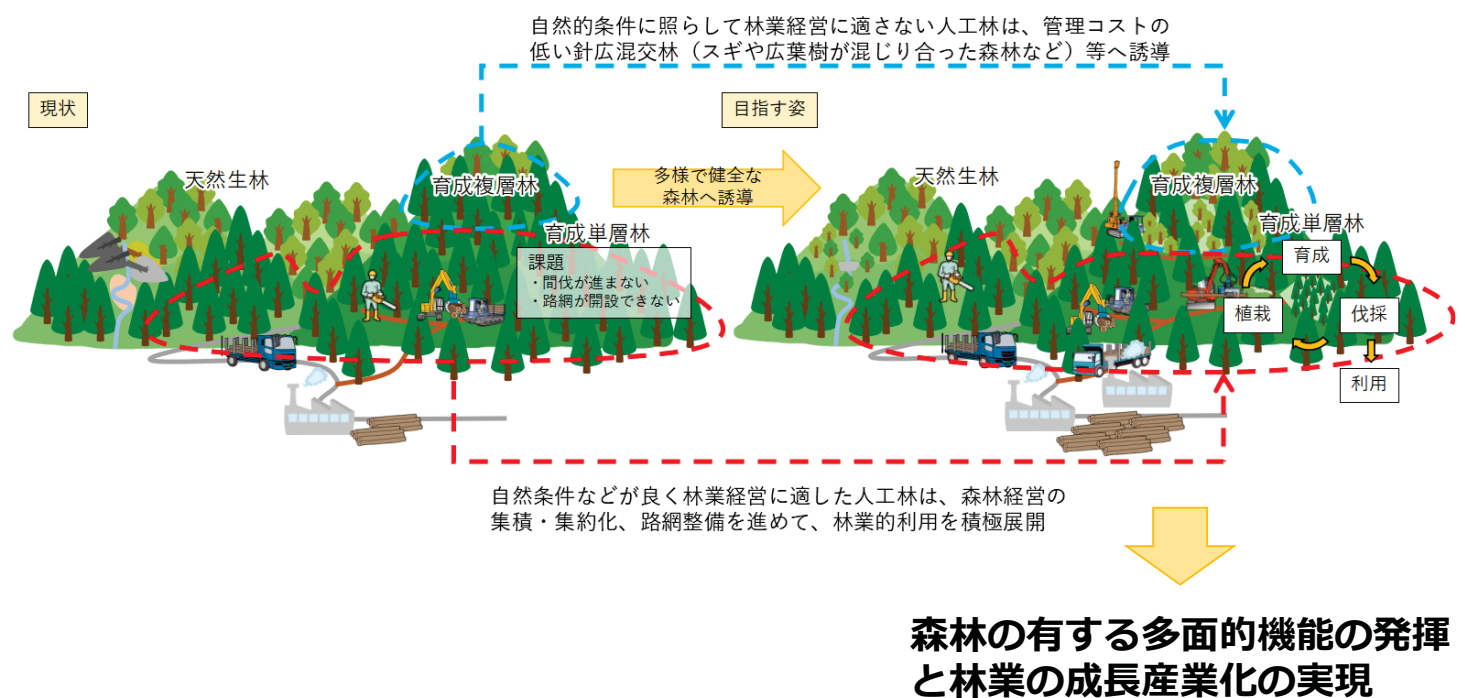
自然的条件に照らして林業経営に適さない人工林は、管理コストの低い針広混交林（スギや広葉樹が混じり合った森林など）等へ誘導

現状

天然生林

育成複層林

育成単層林

課題
・間伐が進まない
・路網が開設できない

多様で健全な森林へ誘導

目指す姿

天然生林

育成複層林

育成単層林

育成

植栽

伐採

利用

自然条件などが良く林業経営に適した人工林は、森林経営の集積・集約化、路網整備を進めて、林業的利用を積極展開

森林の有する多面的機能の発揮と林業の成長産業化の実現